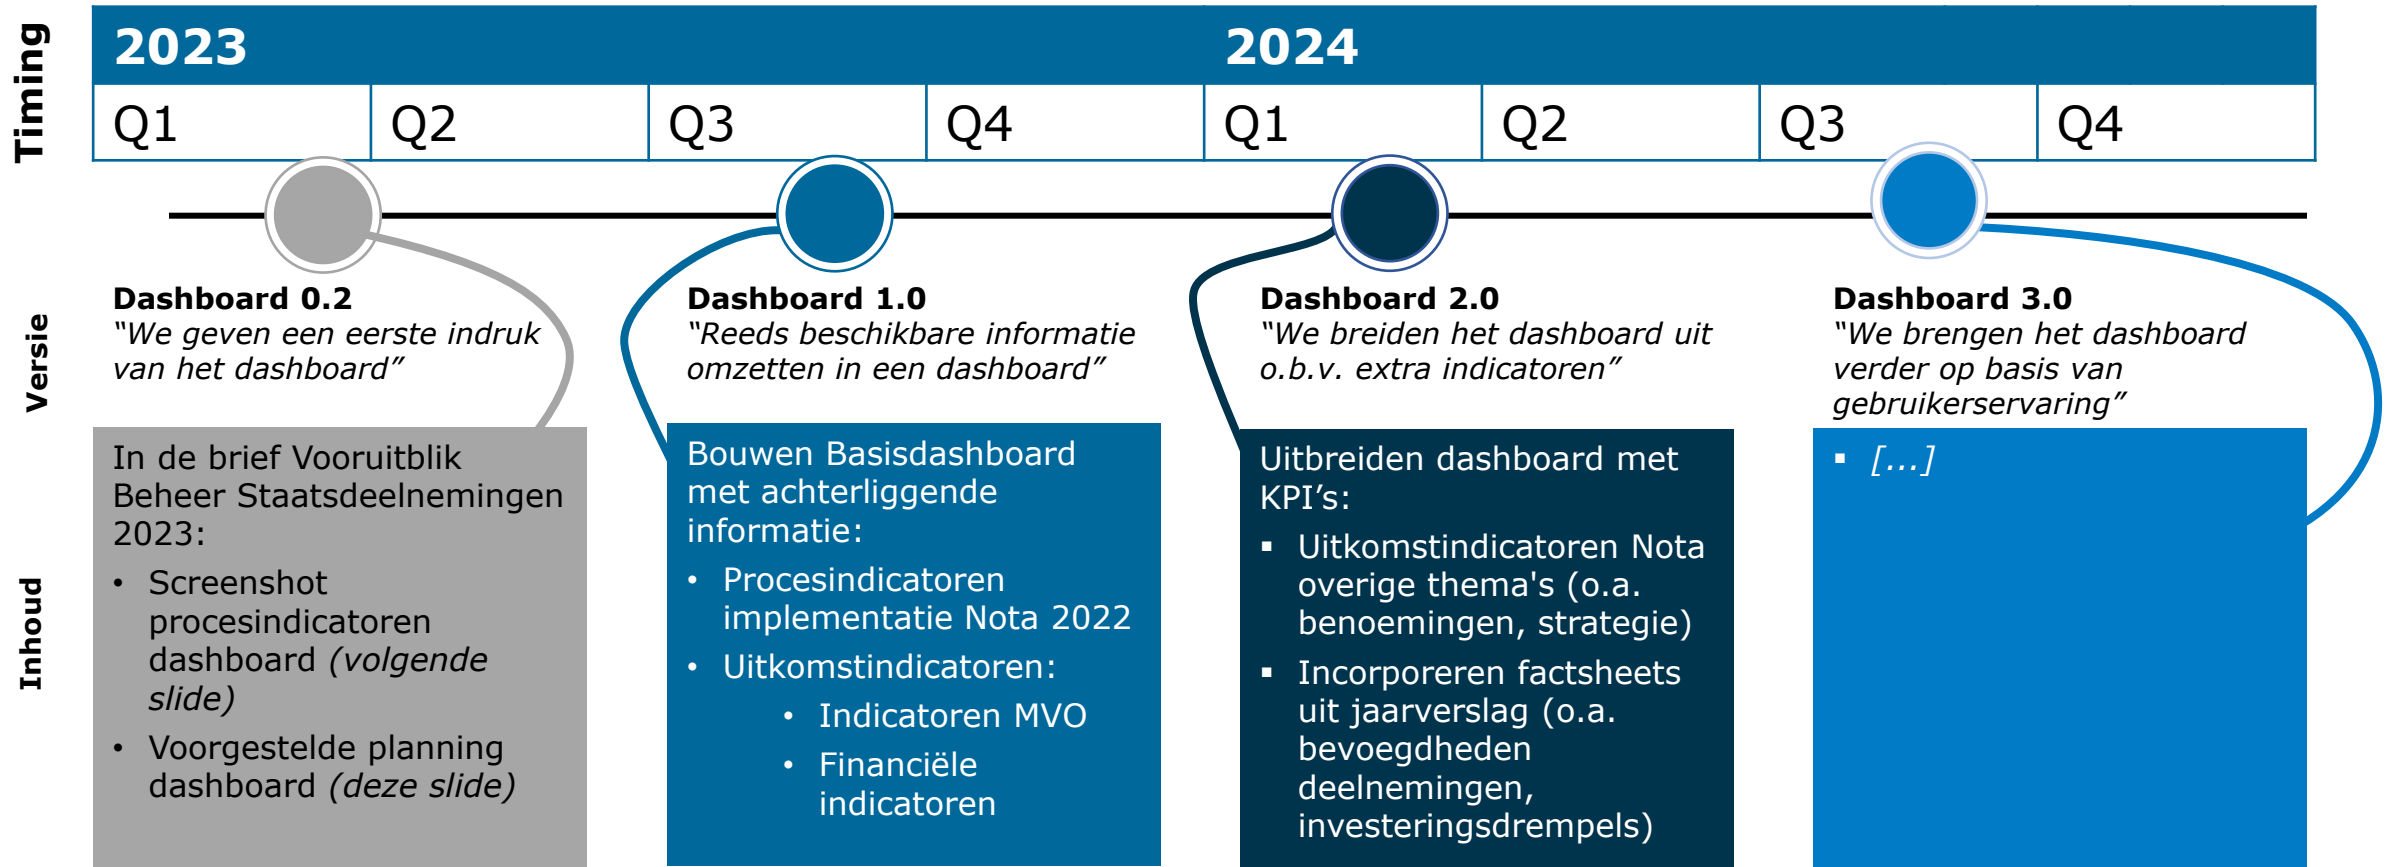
Timing

| 2023 | | | | 2024 | | | |
|---|---|---|---|---|---|---|---|
| Q1 | Q2 | Q3 | Q4 | Q1 | Q2 | Q3 | Q4 |

Versie

Inhoud

**Dashboard 0.2**
*"We geven een eerste indruk van het dashboard"*

In de brief Vooruitblik Beheer Staatsdeelnemingen 2023:
- Screenshot procesindicatoren dashboard *(volgende slide)*
- Voorgestelde planning dashboard *(deze slide)*

**Dashboard 1.0**
*"Reeds beschikbare informatie omzetten in een dashboard"*

Bouwen Basisdashboard met achterliggende informatie:
- Procesindicatoren implementatie Nota 2022
- Uitkomstindicatoren:
  - Indicatoren MVO
  - Financiële indicatoren

**Dashboard 2.0**
*"We breiden het dashboard uit o.b.v. extra indicatoren"*

Uitbreiden dashboard met KPI's:
- Uitkomstindicatoren Nota overige thema's (o.a. benoemingen, strategie)
- Incorporeren factsheets uit jaarverslag (o.a. bevoegdheden deelnemingen, investeringsdrempels)

**Dashboard 3.0**
*"We brengen het dashboard verder op basis van gebruikerservaring"*

- *[…]*